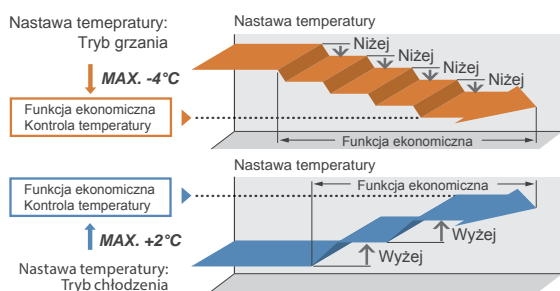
Nastawa temperatury:
Tryb grzania

MAX. -4°C

Funkcja ekonomiczna
Kontrola temperatury

Nastawa temperatury

Niżej
Niżej
Niżej
Niżej

Funkcja ekonomiczna

Nastawa temperatury

Funkcja ekonomiczna
Kontrola temperatury

Funkcja ekonomiczna

MAX. +2°C

Wyżej
Wyżej

Nastawa temperatury:
Tryb chłodzenia